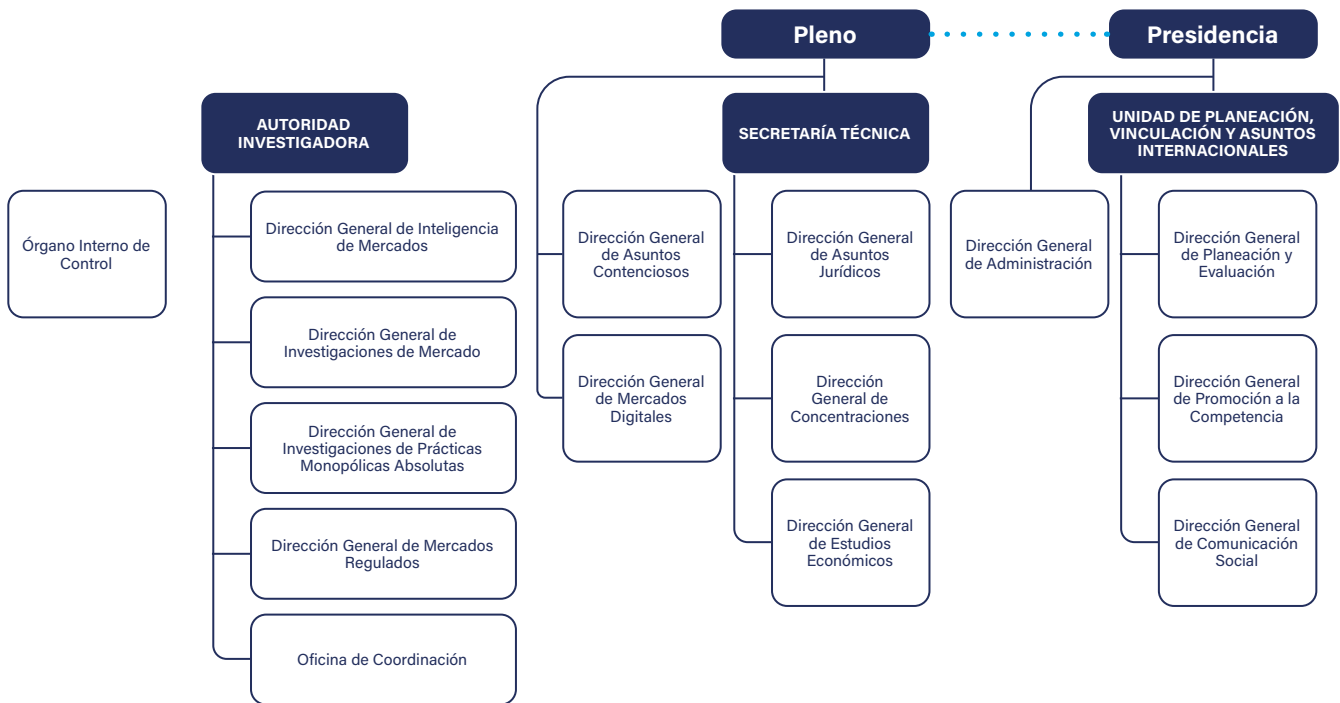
Pleno

Presidencia

AUTORIDAD INVESTIGADORA

SECRETARÍA TÉCNICA

UNIDAD DE PLANEACIÓN, VINCULACIÓN Y ASUNTOS INTERNACIONALES

Órgano Interno de Control

Dirección General de Inteligencia de Mercados

Dirección General de Investigaciones de Mercado

Dirección General de Investigaciones de Prácticas Monopólicas Absolutas

Dirección General de Mercados Regulados

Oficina de Coordinación

Dirección General de Asuntos Contenciosos

Dirección General de Mercados Digitales

Dirección General de Asuntos Jurídicos

Dirección General de Concentraciones

Dirección General de Estudios Económicos

Dirección General de Administración

Dirección General de Planeación y Evaluación

Dirección General de Promoción a la Competencia

Dirección General de Comunicación Social